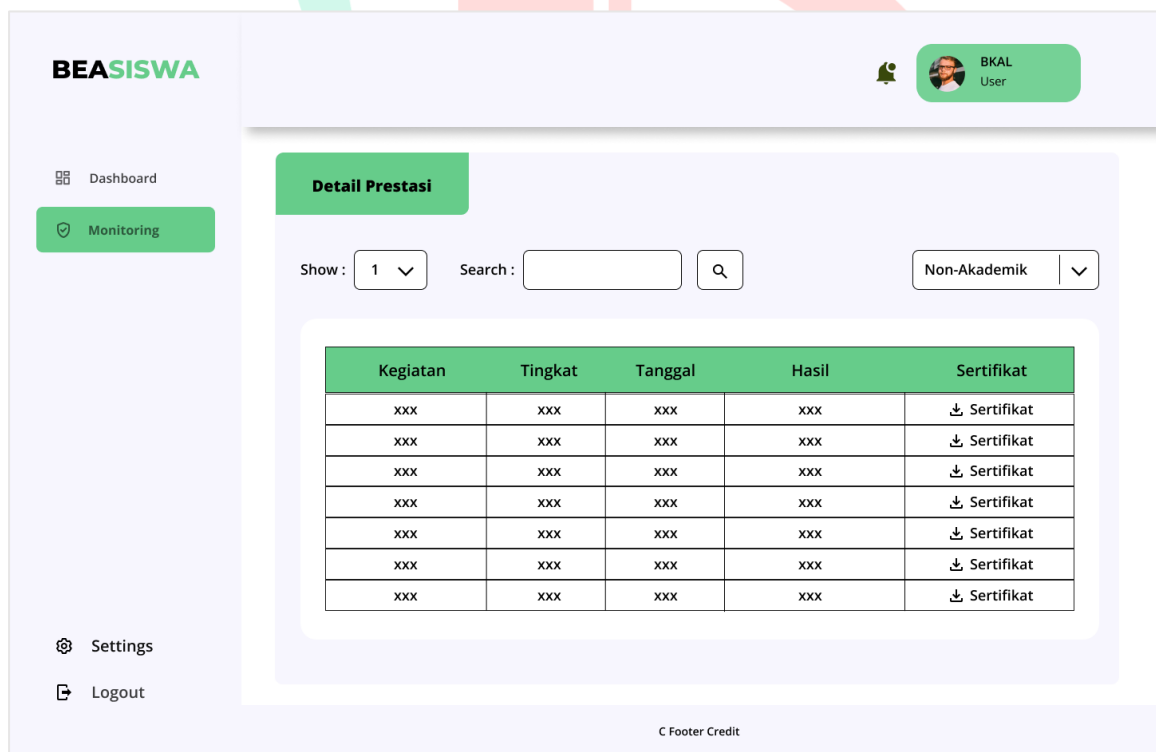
BEASISWA

BKAL
User

Dashboard

Monitoring

Detail Prestasi

Show : 1

Search :

Non-Akademik

| Kegiatan | Tingkat | Tanggal | Hasil | Sertifikat |
|---|---|---|---|---|
| xxx | xxx | xxx | xxx | Sertifikat |
| xxx | xxx | xxx | xxx | Sertifikat |
| xxx | xxx | xxx | xxx | Sertifikat |
| xxx | xxx | xxx | xxx | Sertifikat |
| xxx | xxx | xxx | xxx | Sertifikat |
| xxx | xxx | xxx | xxx | Sertifikat |
| xxx | xxx | xxx | xxx | Sertifikat |

Settings

Logout

C Footer Credit